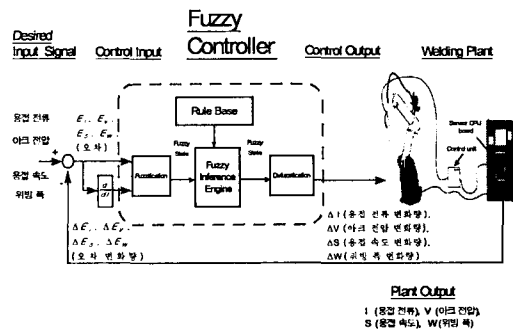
Fuzzy Controller

Desired Input Signal

Control Input

Control Output

Welding Plant

용접 전류

아크 전압

용접 속도

위빙 폭

$E_I$, $E_V$

$E_S$, $E_W$

(오 차)

+

-

$\frac{d}{dt}$

Fuzzification

Rule Base

Fuzzy State

Fuzzy Inference Engine

Fuzzy State

Defuzzification

$\Delta E_I$, $\Delta E_V$,

$\Delta E_S$, $\Delta E_W$

(오 차 변화량)

ΔI (용접 전류 변화량),

ΔV (아크 전압 변화량),

ΔS (용접 속도 변화량),

ΔW (위빙 폭 변화량)

Sensor CPU board

Control unit

Plant Output

I (용접 전류), V (아크 전압),

S (용접 속도), W(위빙 폭)